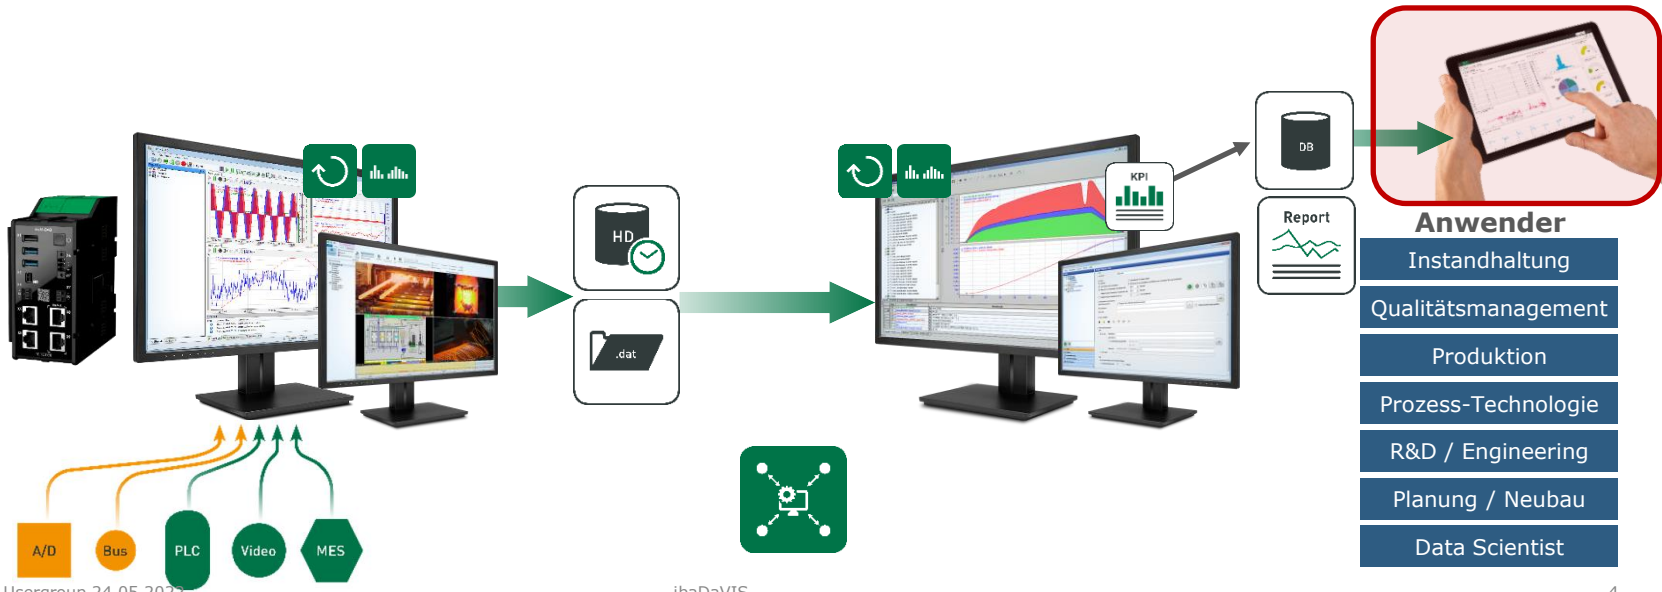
HD

.dat

KPI

DB

Report

Anwender

Instandhaltung

Qualitätsmanagement

Produktion

Prozess-Technologie

R&D / Engineering

Planung / Neubau

Data Scientist

A/D

Bus

PLC

Video

MES

Usergroup 24.05.2023

ibaDaVIS

4